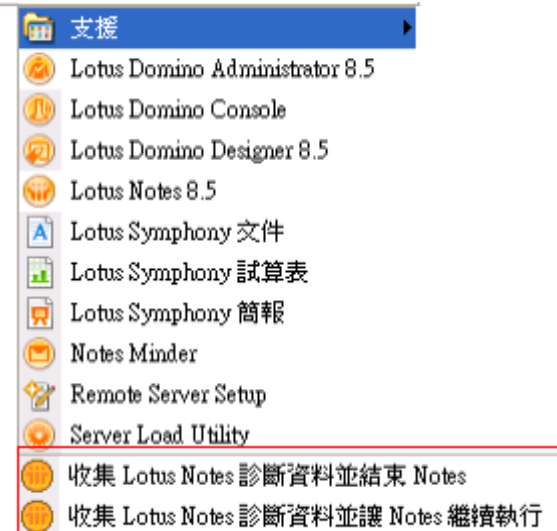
支援

Lotus Domino Administrator 8.5

Lotus Domino Console

Lotus Domino Designer 8.5

Lotus Notes 8.5

Lotus Symphony 文件

Lotus Symphony 試算表

Lotus Symphony 簡報

Notes Minder

Remote Server Setup

Server Load Utility

收集 Lotus Notes 診斷資料並結束 Notes

收集 Lotus Notes 診斷資料並讓 Notes 繼續執行